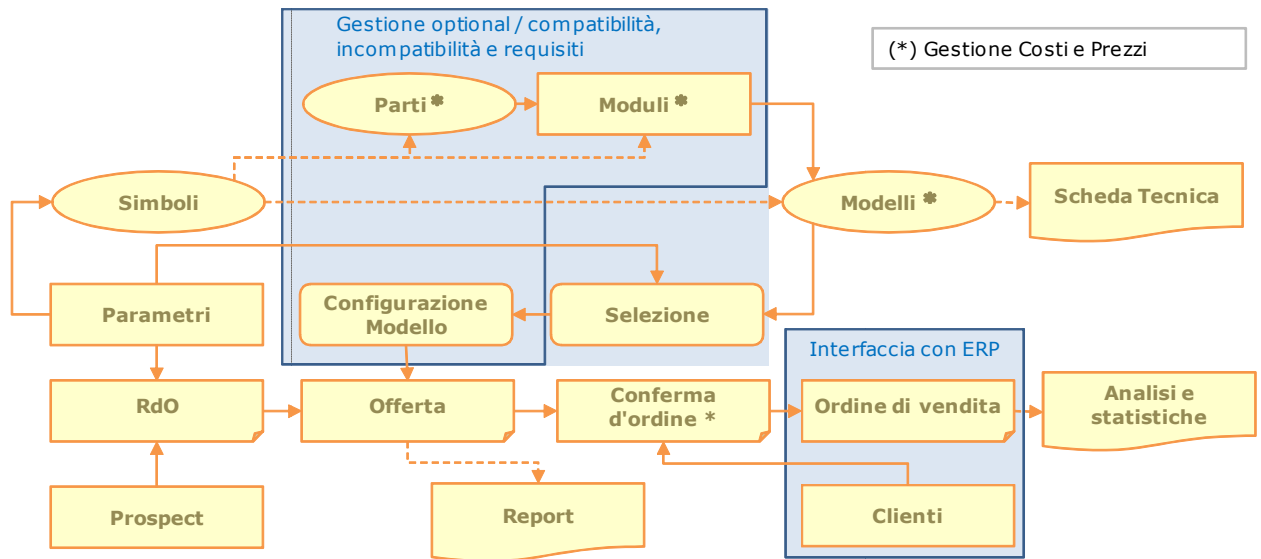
Gestione optional / compatibilità, incompatibilità e requisiti

(*) Gestione Costi e Prezzi

Parti *

Moduli *

Simboli

Modelli *

Scheda Tecnica

Parametri

Configurazione Modello

Selezione

Interfaccia con ERP

RdO

Offerta

Conferma d'ordine *

Ordine di vendita

Analisi e statistiche

Prospect

Report

Clienti